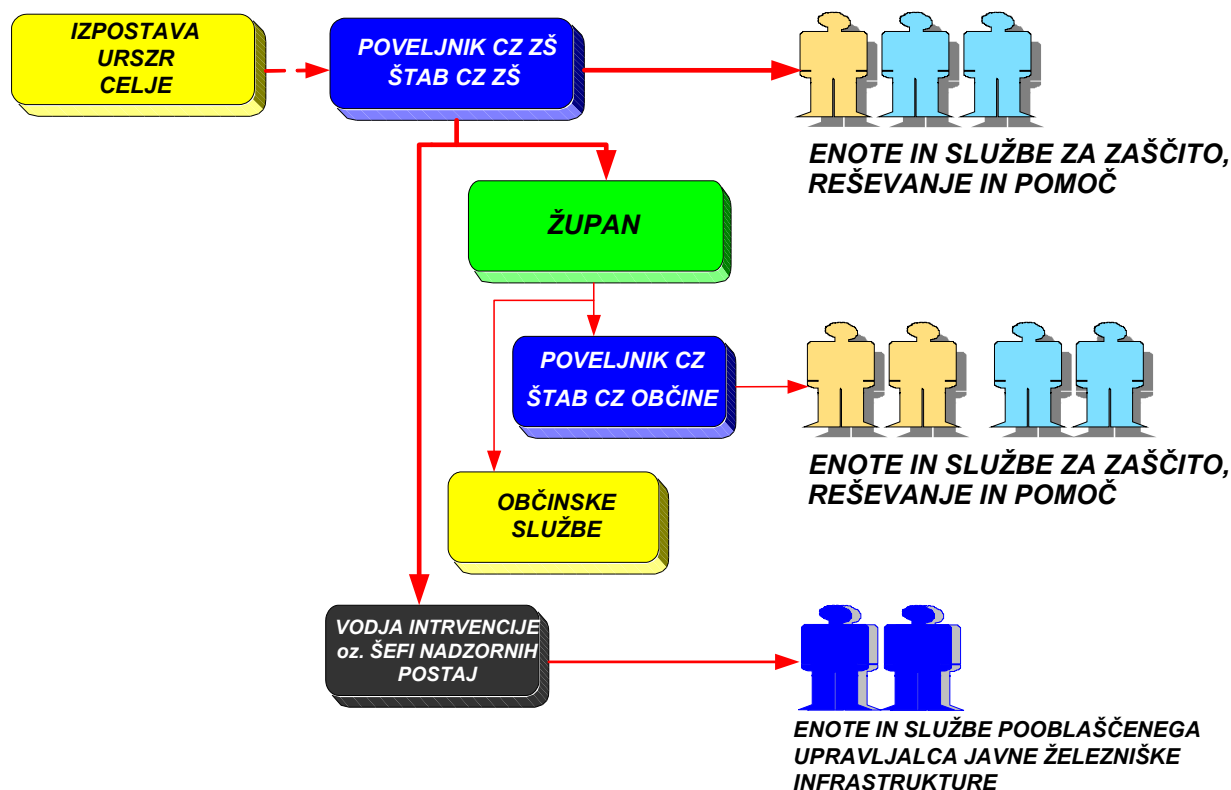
IZPOSTAVA URSZR CELJE

POVELJNIK CZ ZŠ
ŠTAB CZ ZŠ

ENOTE IN SLUŽBE ZA ZAŠČITO, REŠEVANJE IN POMOČ

ŽUPAN

POVELJNIK CZ
ŠTAB CZ OBČINE

ENOTE IN SLUŽBE ZA ZAŠČITO, REŠEVANJE IN POMOČ

OBČINSKE SLUŽBE

VODJA INTRVENCIJE oz. ŠEFI NADZORNIH POSTAJ

ENOTE IN SLUŽBE POOBLAŠČENEGA UPRAVLJALCA JAVNE ŽELEZNIŠKE INFRASTRUKTURE